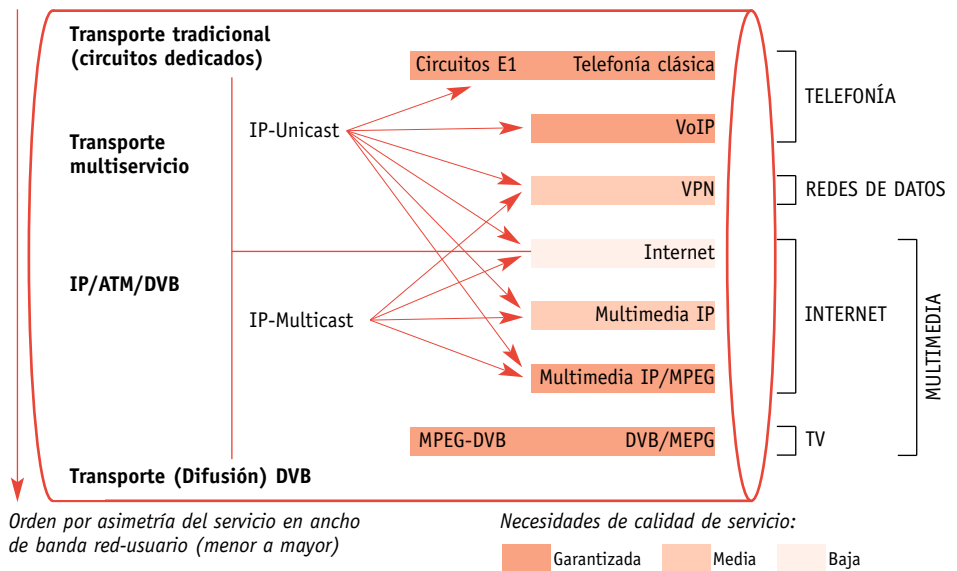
Transporte tradicional (circuitos dedicados)

Transporte multiservicio

IP/ATM/DVB

Transporte (Difusión) DVB

IP-Unicast

IP-Multicast

Circuitos E1 Telefonía clásica

VoIP

VPN

Internet

Multimedia IP

Multimedia IP/MPEG

MPEG-DVB DVB/MEPG

TELEFONÍA

REDES DE DATOS

INTERNET

TV

MULTIMEDIA

Orden por asimetría del servicio en ancho de banda red-usuario (menor a mayor)

Necesidades de calidad de servicio:

Garantizada Media Baja